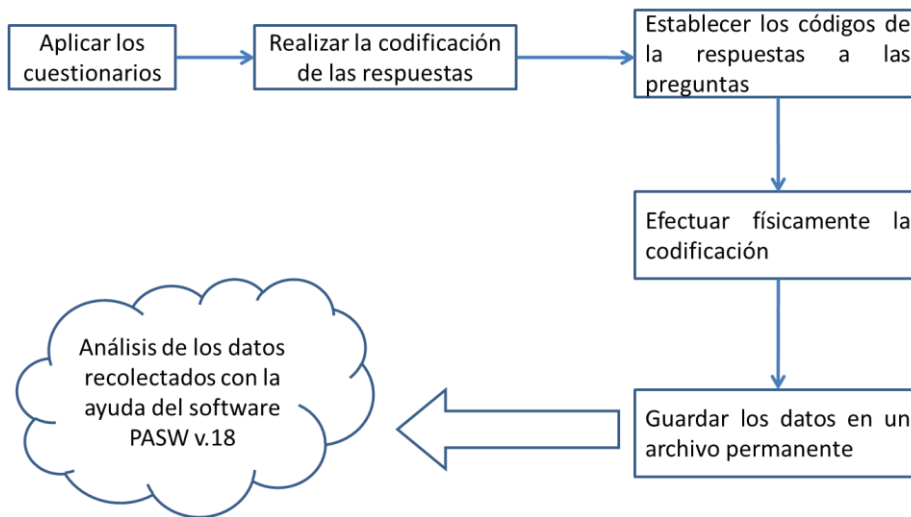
Aplicar los cuestionarios

Realizar la codificación de las respuestas

Establecer los códigos de la respuestas a las preguntas

Efectuar físicamente la codificación

Guardar los datos en un archivo permanente

Análisis de los datos recolectados con la ayuda del software PASW v.18